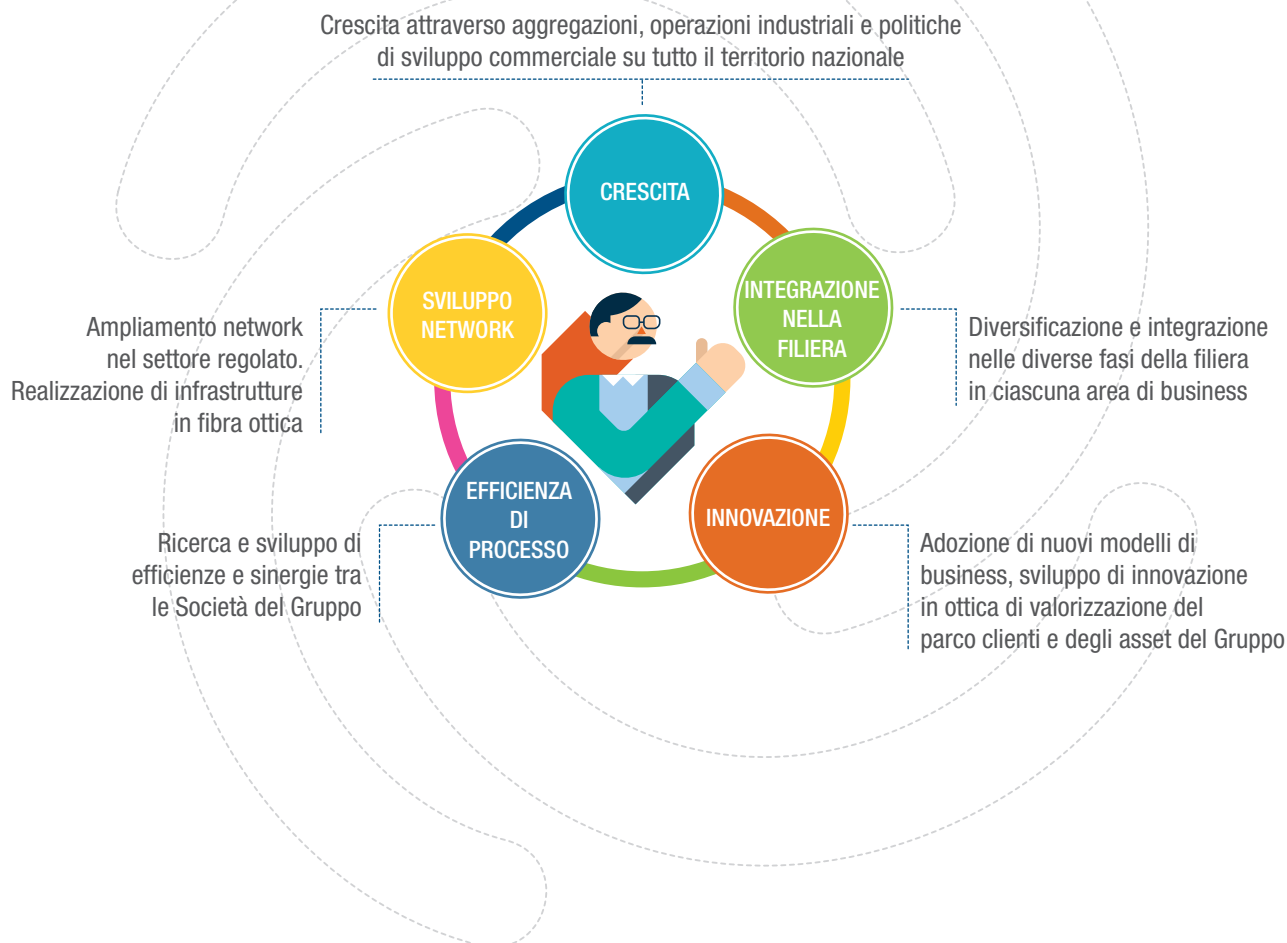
Crescita attraverso aggregazioni, operazioni industriali e politiche di sviluppo commerciale su tutto il territorio nazionale

CRESCITA

SVILUPPO NETWORK

INTEGRAZIONE NELLA FILIERA

Ampliamento network nel settore regolato. Realizzazione di infrastrutture in fibra ottica

Diversificazione e integrazione nelle diverse fasi della filiera in ciascuna area di business

EFFICIENZA DI PROCESSO

INNOVAZIONE

Ricerca e sviluppo di efficienze e sinergie tra le Società del Gruppo

Adozione di nuovi modelli di business, sviluppo di innovazione in ottica di valorizzazione del parco clienti e degli asset del Gruppo